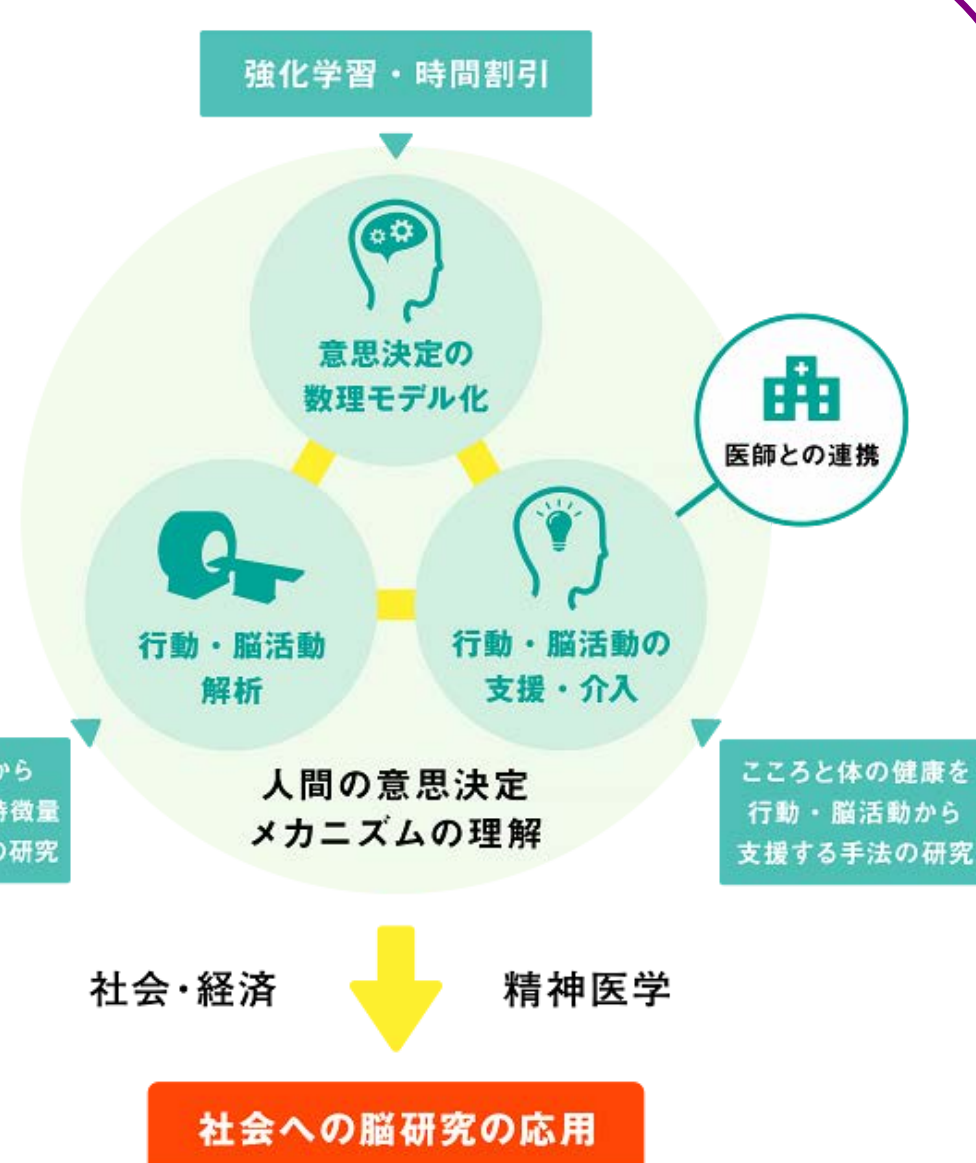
強化学習・時間割引

意思決定の
数理モデル化

医師との連携

行動・脳活動
解析

行動・脳活動の
支援・介入

から
持徴量
の研究

人間の意思決定
メカニズムの理解

こころと体の健康を
行動・脳活動から
支援する手法の研究

社会・経済

精神医学

社会への脳研究の応用